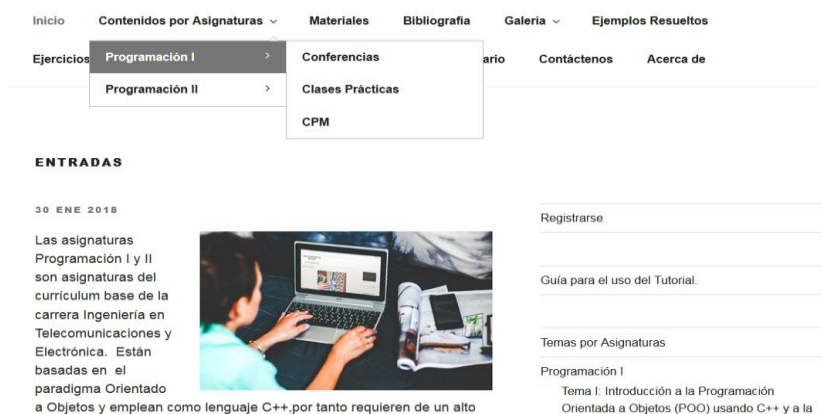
Inicio Contenidos por Asignaturas ⌄ Materiales Bibliografia Galeria ⌄ Ejemplos Resueltos

Ejercicios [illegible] Programación I › Conferencias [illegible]ario Contáctenos Acerca de

Programación II ›

Clases Prácticas

CPM

ENTRADAS

30 ENE 2018

Las asignaturas Programación I y II son asignaturas del currículum base de la carrera Ingeniería en Telecomunicaciones y Electrónica. Están basadas en el paradigma Orientado a Objetos y emplean como lenguaje C++,por tanto requieren de un alto

Registrarse

Guía para el uso del Tutorial.

Temas por Asignaturas

Programación I

Tema I: Introducción a la Programación Orientada a Objetos (POO) usando C++ y a la